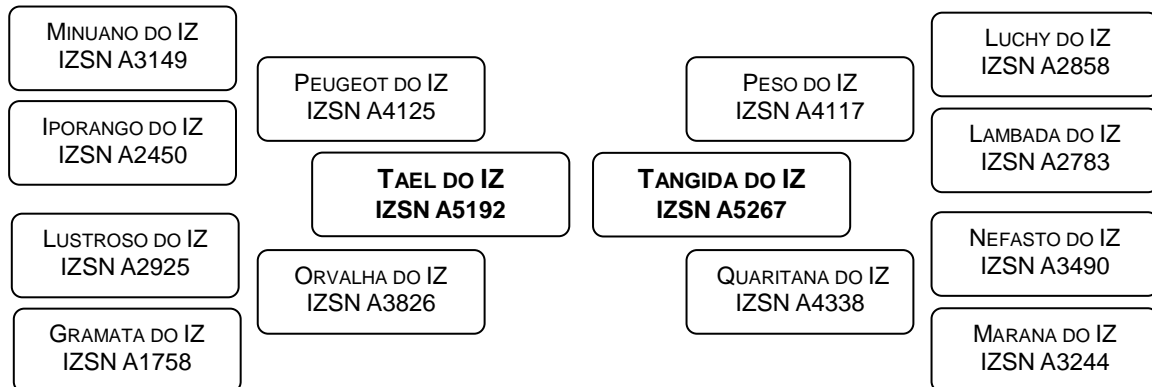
MINUANO DO IZ
IZSN A3149

IPORANGO DO IZ
IZSN A2450

LUSTROSO DO IZ
IZSN A2925

GRAMATA DO IZ
IZSN A1758

PEUGEOT DO IZ
IZSN A4125

TAEL DO IZ
IZSN A5192

ORVALHA DO IZ
IZSN A3826

PESO DO IZ
IZSN A4117

TANGIDA DO IZ
IZSN A5267

QUARITANA DO IZ
IZSN A4338

LUCHY DO IZ
IZSN A2858

LAMBADA DO IZ
IZSN A2783

NEFASTO DO IZ
IZSN A3490

MARANA DO IZ
IZSN A3244